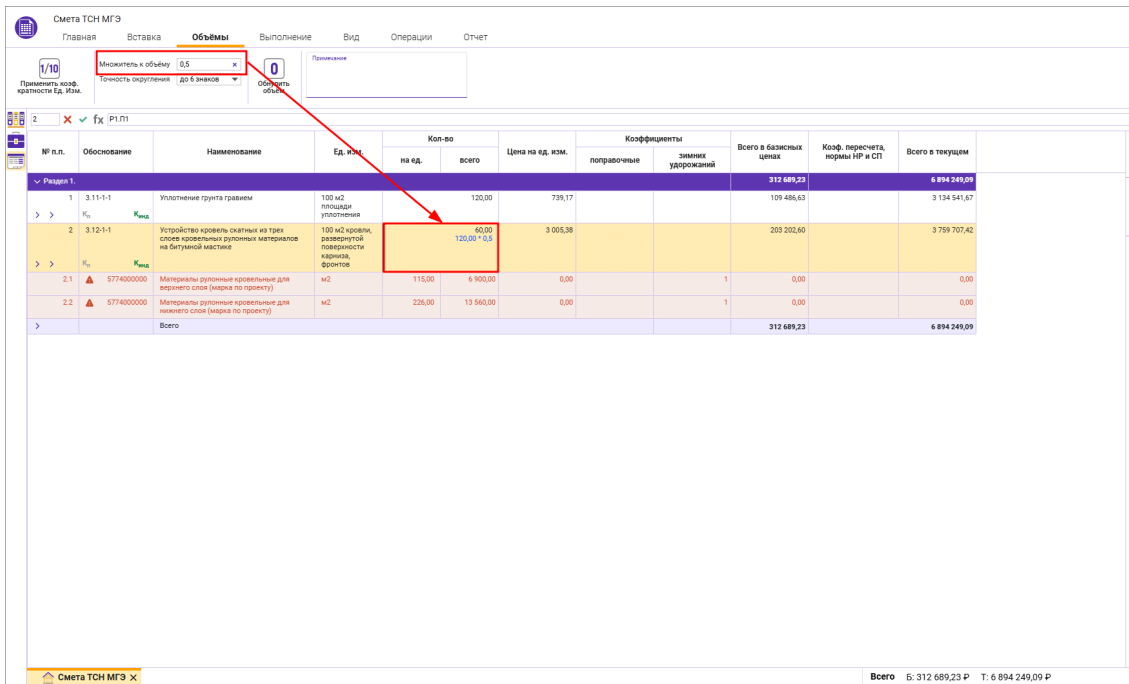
Смета ТСН МГЭ

Главная Вставка Объёмы Выполнение Вид Операции Отчет

1/10
Применить коэф. кратности Ед. Изм.

Множитель к объёму 0,5 ×
Точность округления до 6 знаков

0
Обнулить объем

Примечание

2 ✕ ✓ fx Р1.П1

| № п.п. | Обоснование | Наименование | Ед. изм. | Кол-во на ед. | Кол-во всего | Цена на ед. изм. | Коэффициенты поправочные | Коэффициенты зимних удорожаний | Всего в базисных ценах | Коэф. пересчета, нормы НР и СП | Всего в текущем |
|---|---|---|---|---|---|---|---|---|---|---|---|
| Раздел 1. | | | | | | | | | 312 689,23 | | 6 894 249,09 |
| 1 | 3.11-1-1 $К_п$ $К_{инд}$ | Уплотнение грунта гравием | 100 м2 площади уплотнения | | 120,00 | 739,17 | | | 109 486,63 | | 3 134 541,67 |
| 2 | 3.12-1-1 $К_п$ $К_{инд}$ | Устройство кровель скатных из трех слоев кровельных рулонных материалов на битумной мастике | 100 м2 кровли, развернутой поверхности карниза, фронтов | | 60,00 120,00 * 0,5 | 3 005,38 | | | 203 202,60 | | 3 759 707,42 |
| 2.1 | 5774000000 | Материалы рулонные кровельные для верхнего слоя (марка по проекту) | м2 | 115,00 | 6 900,00 | 0,00 | | 1 | 0,00 | | 0,00 |
| 2.2 | 5774000000 | Материалы рулонные кровельные для нижнего слоя (марка по проекту) | м2 | 226,00 | 13 560,00 | 0,00 | | 1 | 0,00 | | 0,00 |
| | | Всего | | | | | | | 312 689,23 | | 6 894 249,09 |

Смета ТСН МГЭ ✕

Всего Б: 312 689,23 ₽ Т: 6 894 249,09 ₽